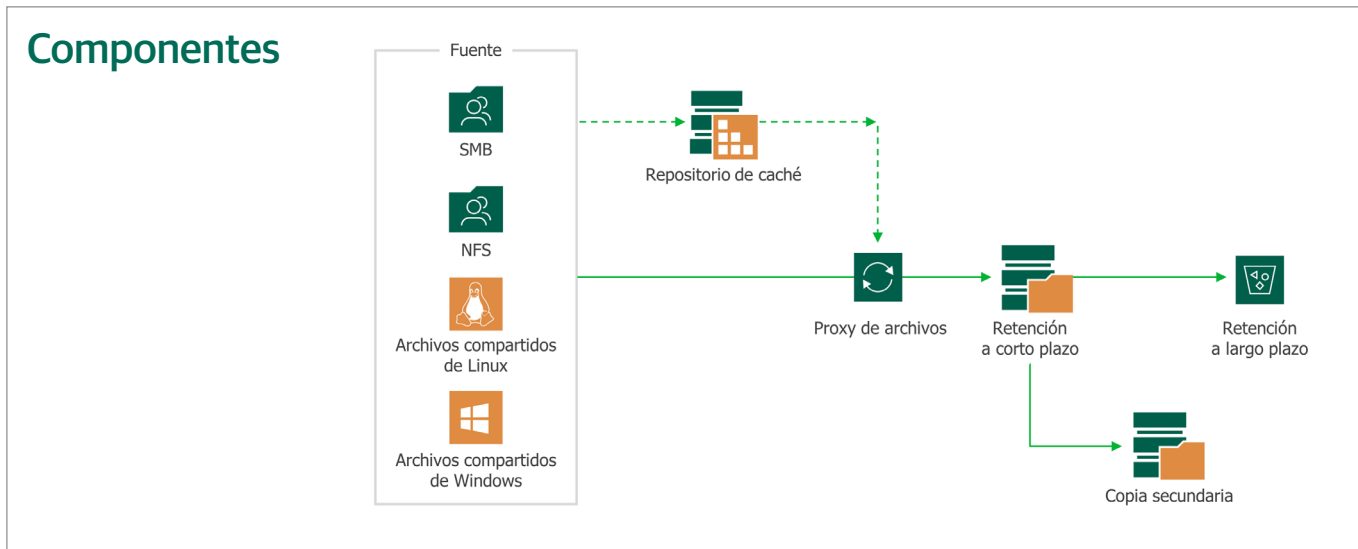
Componentes

Fuente

SMB

NFS

Archivos compartidos de Linux

Archivos compartidos de Windows

Repositorio de caché

Proxy de archivos

Retención a corto plazo

Retención a largo plazo

Copia secundaria